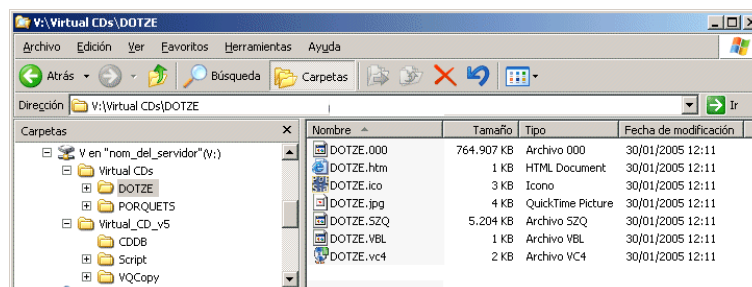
V:\Virtual CDs\DOTZE

Archivo Edición Ver Favoritos Herramientas Ayuda

Atrás Búsqueda Carpetas

Dirección V:\Virtual CDs\DOTZE Ir

Carpetas ×

V en "nom_del_servidor"(V:)
Virtual CDs
DOTZE
PORQUETS
Virtual_CD_v5
CDDB
Script
VQCopy

| Nombre | Tamaño | Tipo | Fecha de modificación |
|---|---|---|---|
| DOTZE.000 | 764.907 KB | Archivo 000 | 30/01/2005 12:11 |
| DOTZE.htm | 1 KB | HTML Document | 30/01/2005 12:11 |
| DOTZE.ico | 3 KB | Icono | 30/01/2005 12:11 |
| DOTZE.jpg | 4 KB | QuickTime Picture | 30/01/2005 12:11 |
| DOTZE.SZQ | 5.204 KB | Archivo SZQ | 30/01/2005 12:11 |
| DOTZE.VBL | 1 KB | Archivo VBL | 30/01/2005 12:11 |
| DOTZE.vc4 | 2 KB | Archivo VC4 | 30/01/2005 12:11 |